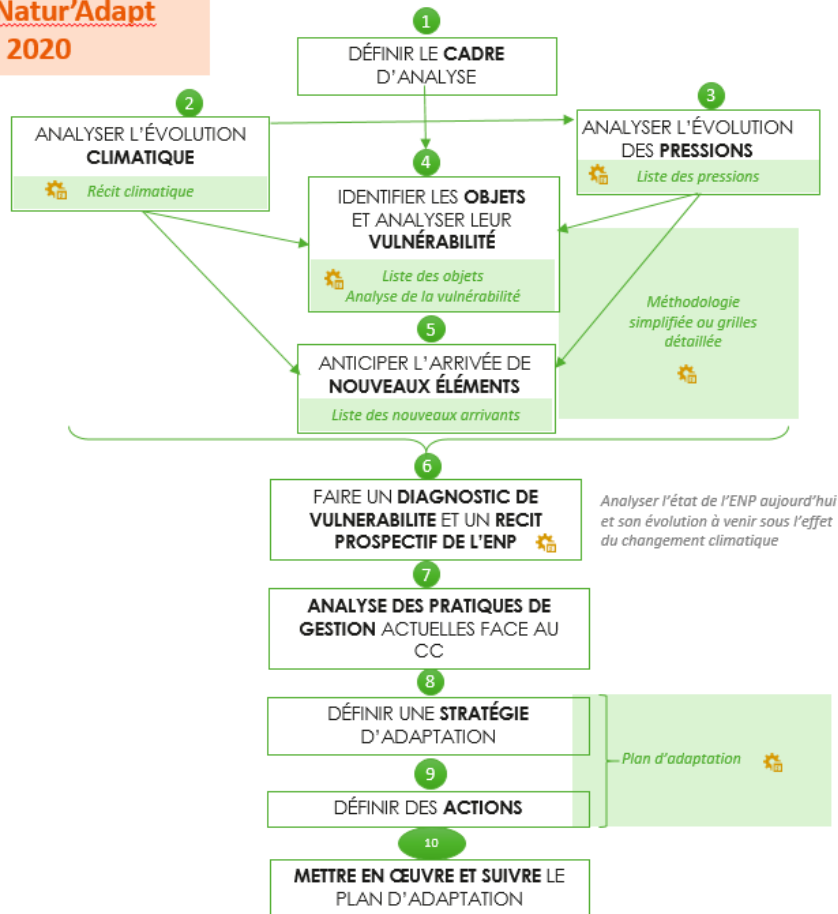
Natur'Adapt
2020

1
DÉFINIR LE CADRE D'ANALYSE

2
ANALYSER L'ÉVOLUTION CLIMATIQUE
Récit climatique

3
ANALYSER L'ÉVOLUTION DES PRESSIONS
Liste des pressions

4
IDENTIFIER LES OBJETS ET ANALYSER LEUR VULNÉRABILITÉ
Liste des objets
Analyse de la vulnérabilité

Méthodologie simplifiée ou grilles détaillée

5
ANTICIPER L'ARRIVÉE DE NOUVEAUX ÉLÉMENTS
Liste des nouveaux arrivants

6
FAIRE UN DIAGNOSTIC DE VULNERABILITE ET UN RECIT PROSPECTIF DE L'ENP

Analyser l'état de l'ENP aujourd'hui et son évolution à venir sous l'effet du changement climatique

7
ANALYSE DES PRATIQUES DE GESTION ACTUELLES FACE AU CC

8
DÉFINIR UNE STRATÉGIE D'ADAPTATION

9
DÉFINIR DES ACTIONS

Plan d'adaptation

10
METTRE EN ŒUVRE ET SUIVRE LE PLAN D'ADAPTATION